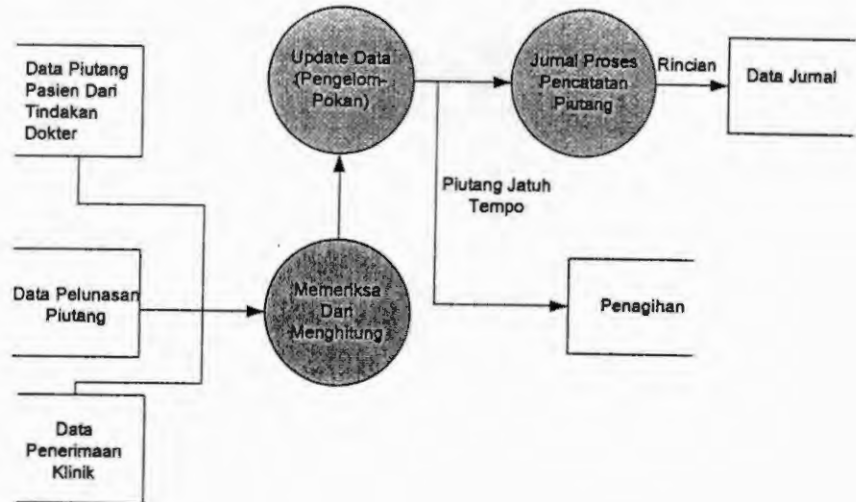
Data Piutang Pasien Dari Tindakan Dokter

Update Data (Pengelom-Pokan)

Jurnal Proses Pencatatan Piutang

Rincian

Data Jurnal

Piutang Jatuh Tempo

Data Pelunasan Piutang

Memeriksa Dan Menghitung

Penagihan

Data Penerimaan Klinik